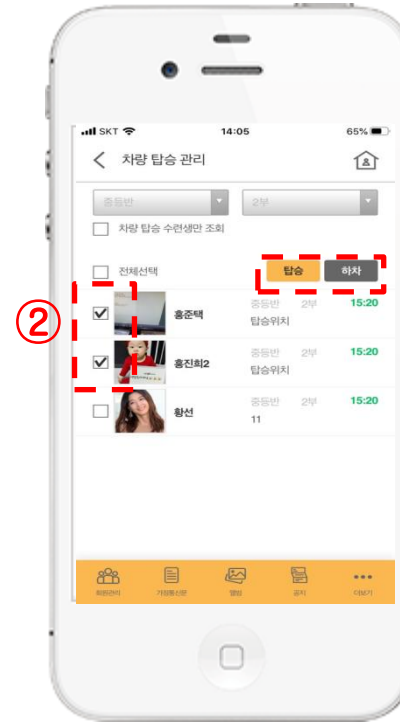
SKT 14:05 65%

차량 탑승 관리

중등반
2부

차량 탑승 수련생만 조회

②

전체선택

탑승
하차

홍준택 중등반 2부 15:20
탑승위치

홍진희2 중등반 2부 15:20
탑승위치

황선 중등반 2부 15:20
11

회원관리 가정통신문 앨범 공지 더보기